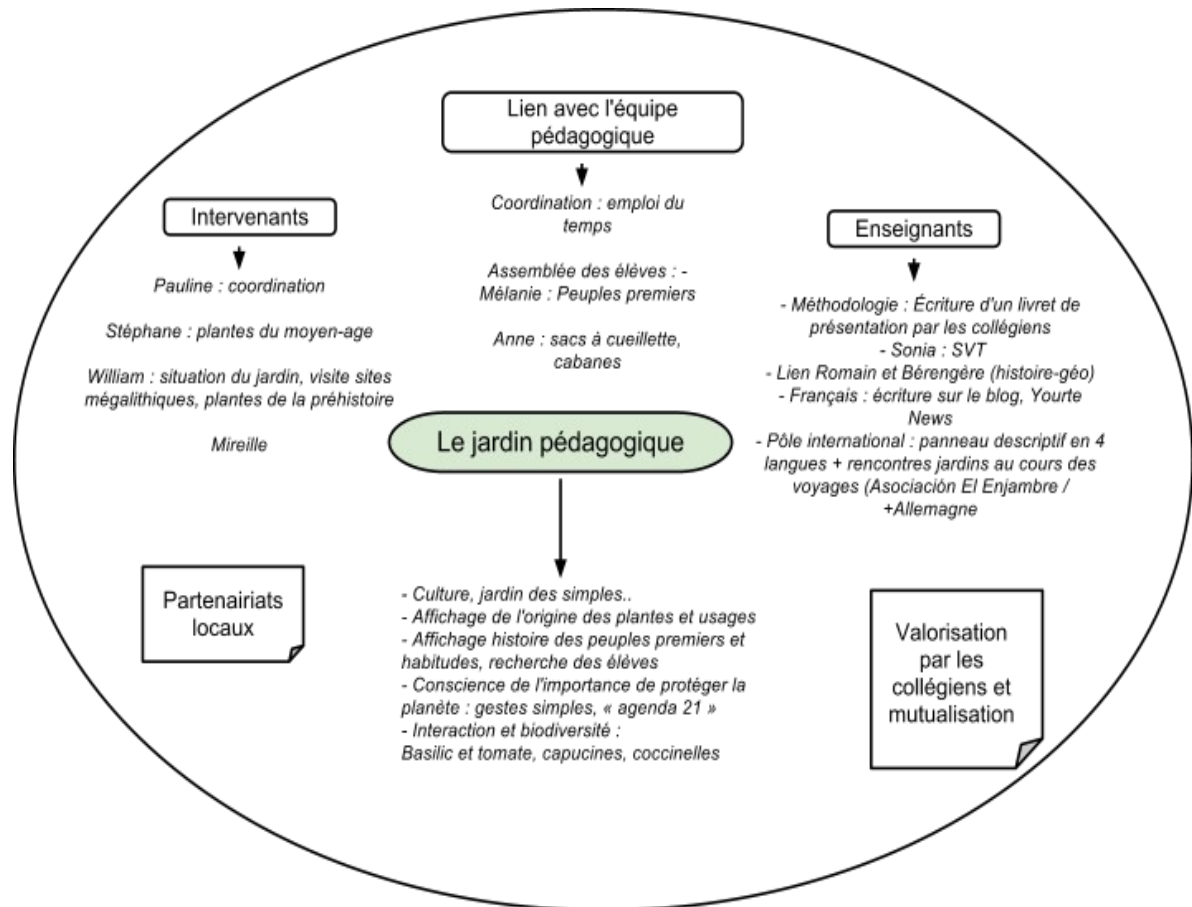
Lien avec l'équipe pédagogique

Coordination : emploi du temps

Assemblée des élèves : - Mélanie : Peuples premiers

Anne : sacs à cueillette, cabanes

Intervenants

Pauline : coordination

Stéphane : plantes du moyen-age

William : situation du jardin, visite sites mégalithiques, plantes de la préhistoire

Mireille

Enseignants

- Méthodologie : Écriture d'un livret de présentation par les collégiens
- Sonia : SVT
- Lien Romain et Bérengère (histoire-géo)
- Français : écriture sur le blog, Yourte News
- Pôle international : panneau descriptif en 4 langues + rencontres jardins au cours des voyages (Asociación El Enjambre / +Allemagne

Le jardin pédagogique

Partenairiats locaux

- Culture, jardin des simples..
- Affichage de l'origine des plantes et usages
- Affichage histoire des peuples premiers et habitudes, recherche des élèves
- Conscience de l'importance de protéger la planète : gestes simples, « agenda 21 »
- Interaction et biodiversité :
Basilic et tomate, capucines, coccinelles

Valorisation par les collégiens et mutualisation